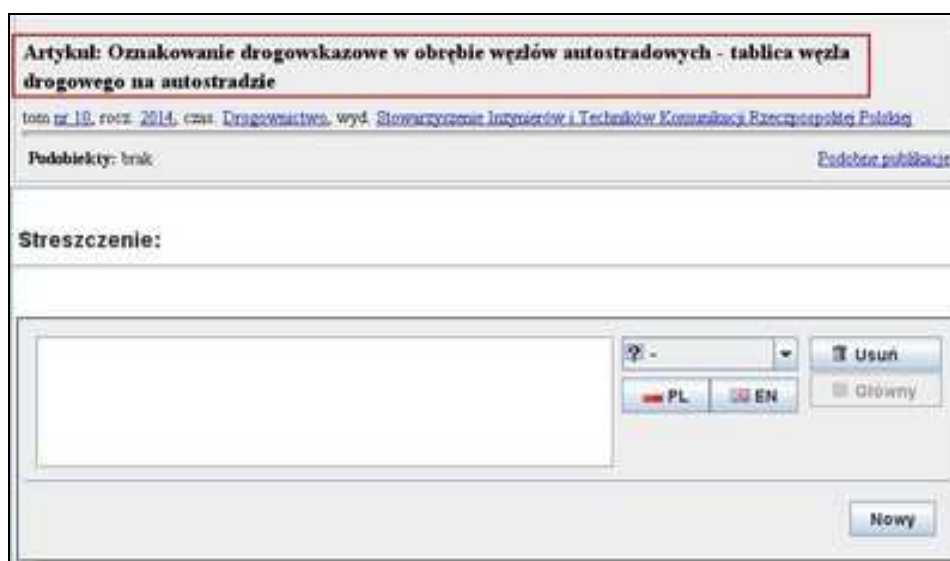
Artykuł: Oznakowanie drogowskazowe w obrębie węzłów autostradowych - tablica węzła drogowego na autostradzie

tom nr 10, rocz. 2014, czas. Drogownictwo, wyd. Stowarzyszenie Inżynierów i Techników Komunikacji Rzeczpospolitej Polskiej

Podobiekty: brak

Podobne publikacje

Streszczenie:

? -

PL

EN

Usuń

Główny

Nowy